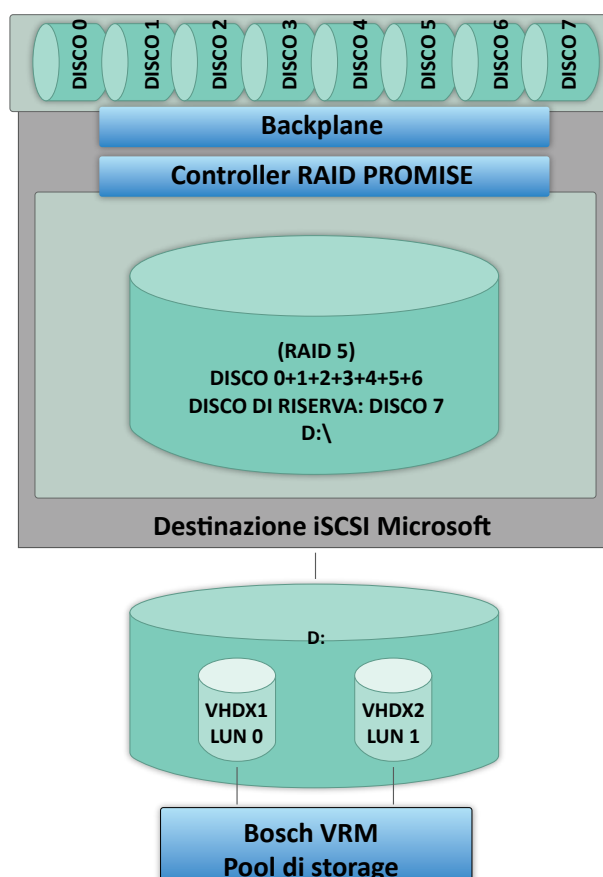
DISCO 0
DISCO 1
DISCO 2
DISCO 3
DISCO 4
DISCO 5
DISCO 6
DISCO 7

Backplane

Controller RAID PROMISE

(RAID 5)
DISCO 0+1+2+3+4+5+6
DISCO DI RISERVA: DISCO 7
D:\

Destinazione iSCSI Microsoft

D:

VHDX1
LUN 0

VHDX2
LUN 1

Bosch VRM
Pool di storage